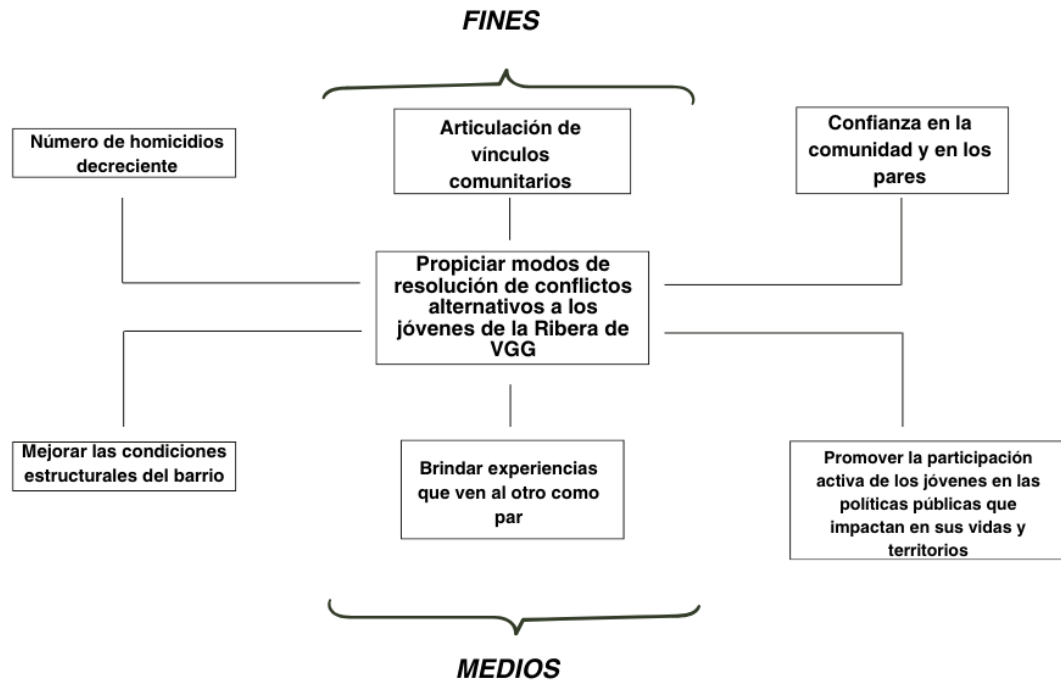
FINES

Número de homicidios decreciente

Articulación de vínculos comunitarios

Confianza en la comunidad y en los pares

Propiciar modos de resolución de conflictos alternativos a los jóvenes de la Ribera de VGG

Mejorar las condiciones estructurales del barrio

Brindar experiencias que ven al otro como par

Promover la participación activa de los jóvenes en las políticas públicas que impactan en sus vidas y territorios

MEDIOS